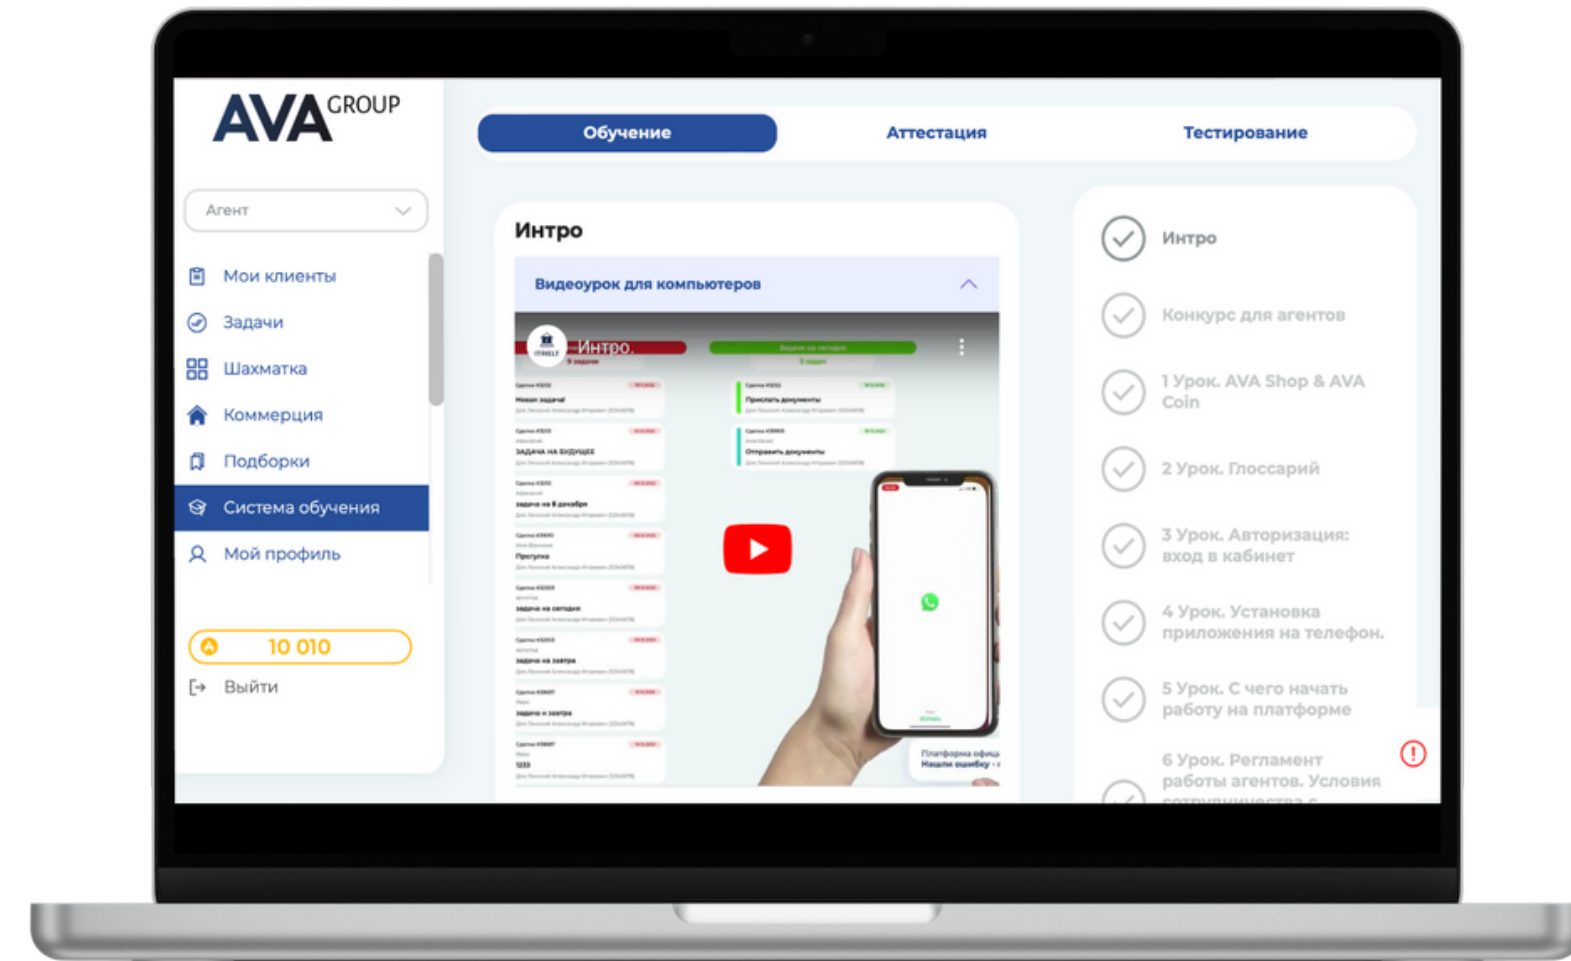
AVA GROUP

Агент

Мои клиенты
Задачи
Шахматка
Коммерция
Подборки
Система обучения
Мой профиль

10 010

Выйти

Обучение
Аттестация
Тестирование

Интро

Видеоурок для компьютеров

Интро.

Новая задача!
ЗАДАЧА НА БУДУЩЕЕ
задача на 8 декабря
Прогулка
задача на сегодня
задача на завтра
задача и завтра
1233

Прислать документы
Отправить документы

Платформа офиц
Нашли ошибку - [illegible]

Интро
Конкурс для агентов
1 Урок. AVA Shop & AVA Coin
2 Урок. Глоссарий
3 Урок. Авторизация: вход в кабинет
4 Урок. Установка приложения на телефон.
5 Урок. С чего начать работу на платформе
6 Урок. Регламент работы агентов. Условия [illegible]